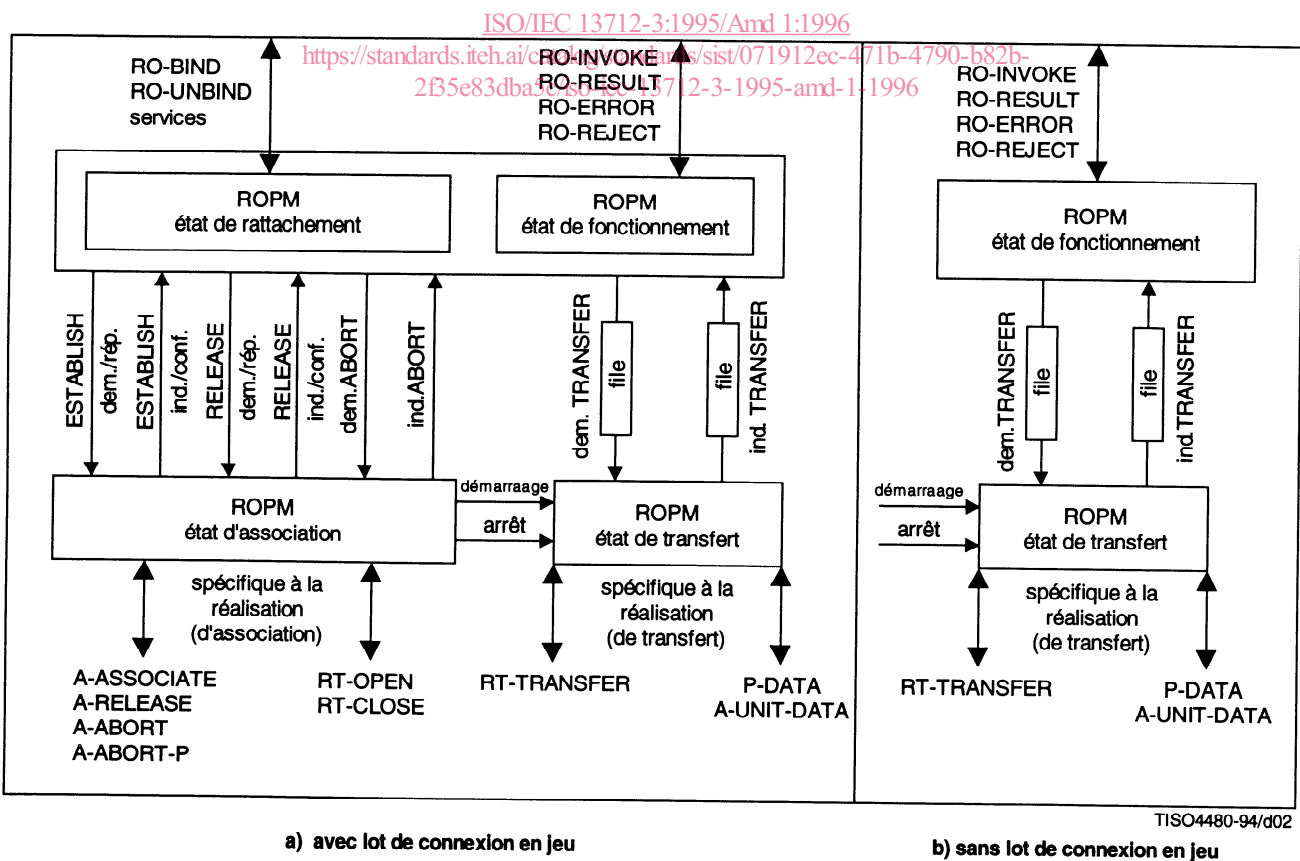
ISO/IEC 13712-3:1995/Amd 1:1996
https://standards.iteh.ai/catalog/standards/sist/071912ec-471b-4790-b82b-2f35e83dba5e/iso-iec-13712-3-1995-amd-1-1996

RO-BIND
RO-UNBIND
services

RO-INVOKE
RO-RESULT
RO-ERROR
RO-REJECT

ROPM
état de rattachement

ROPM
état de fonctionnement

ESTABLISH dem./rép.
ESTABLISH ind./conf.
RELEASE dem./rép.
RELEASE ind./conf.
dem.ABORT
ind.ABORT

dem. TRANSFER
file
file
ind. TRANSFER

ROPM
état d'association

démarraage
arrêt

ROPM
état de transfert

spécifique à la réalisation (d'association)

spécifique à la réalisation (de transfert)

A-ASSOCIATE
A-RELEASE
A-ABORT
A-ABORT-P

RT-OPEN
RT-CLOSE

RT-TRANSFER

P-DATA
A-UNIT-DATA

RO-INVOKE
RO-RESULT
RO-ERROR
RO-REJECT

ROPM
état de fonctionnement

dem.TRANSFER
file
file
ind.TRANSFER

démarraage
arrêt

ROPM
état de transfert

spécifique à la réalisation (de transfert)

RT-TRANSFER

P-DATA
A-UNIT-DATA

TISO4480-94/d02

a) avec lot de connexion en jeu

b) sans lot de connexion en jeu